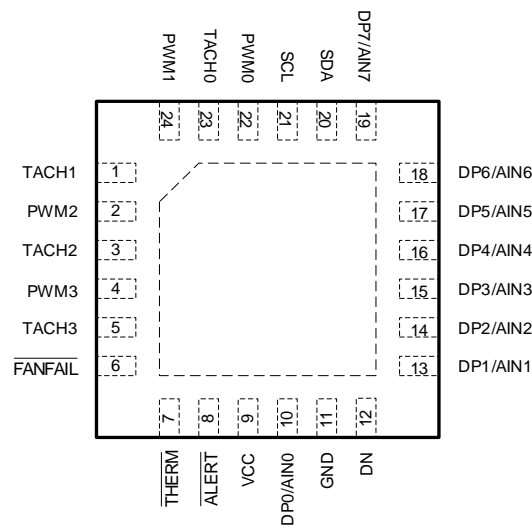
PWM1
TACH0
PWM0
SCL
SDA
DP7/AIN7
24
23
22
21
20
19

TACH1 1
PWM2 2
TACH2 3
PWM3 4
TACH3 5
$\overline{\text{FANFAIL}}$ 6

18 DP6/AIN6
17 DP5/AIN5
16 DP4/AIN4
15 DP3/AIN3
14 DP2/AIN2
13 DP1/AIN1

7
8
9
10
11
12
$\overline{\text{THERM}}$
$\overline{\text{ALERT}}$
VCC
DP0/AIN0
GND
DN